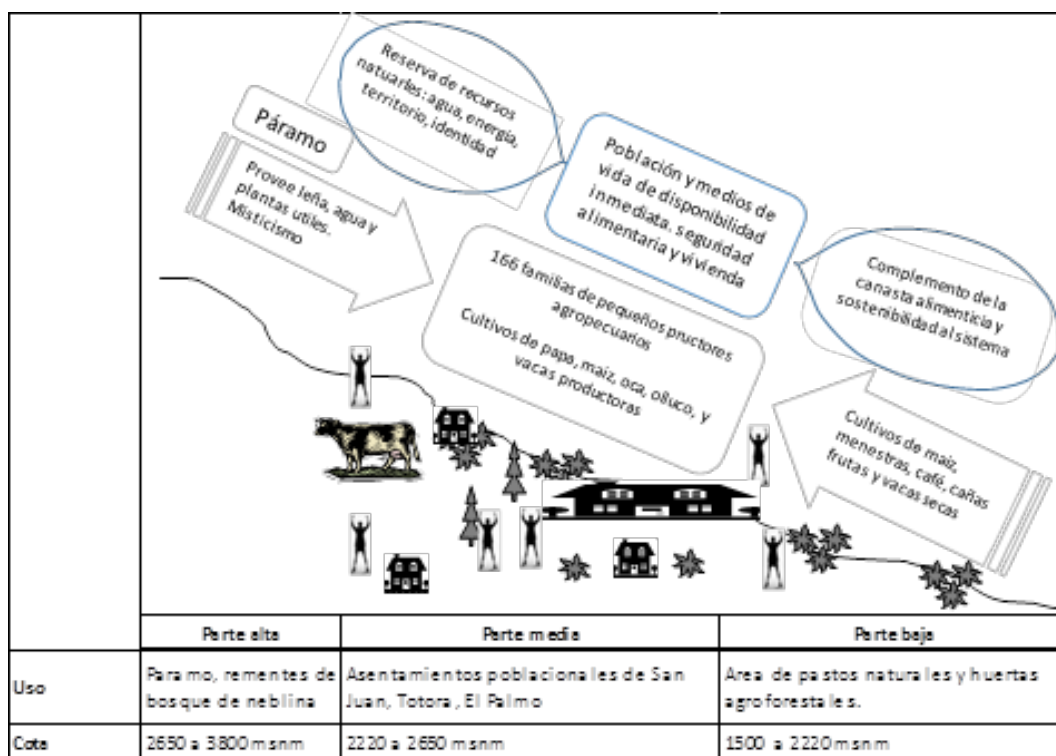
Reserva de recursos naturales: agua, energía, territorio, identidad

Páramo

Provee leña, agua y plantas útiles. Misticismo

Población y medios de vida de disponibilidad inmediata. seguridad alimentaria y vivienda

166 familias de pequeños pructores agropecuarios

Cultivos de papa, maíz, oca, olluco, y vacas productoras

Complemento de la canasta alimenticia y sostenibilidad al sistema

Cultivos de maíz, menestras, café, cañas frutas y vacas secas

| | Parte alta | Parte media | Parte baja |
|---|---|---|---|
| Uso | Paramo, rementes de bosque de neblina | Asentamientos poblacionales de San Juan, Totora, El Palmo | Area de pastos naturales y huertas agroforestales. |
| Cota | 2650 a 3800 msnm | 2220 a 2650 msnm | 1500 a 2220 msnm |